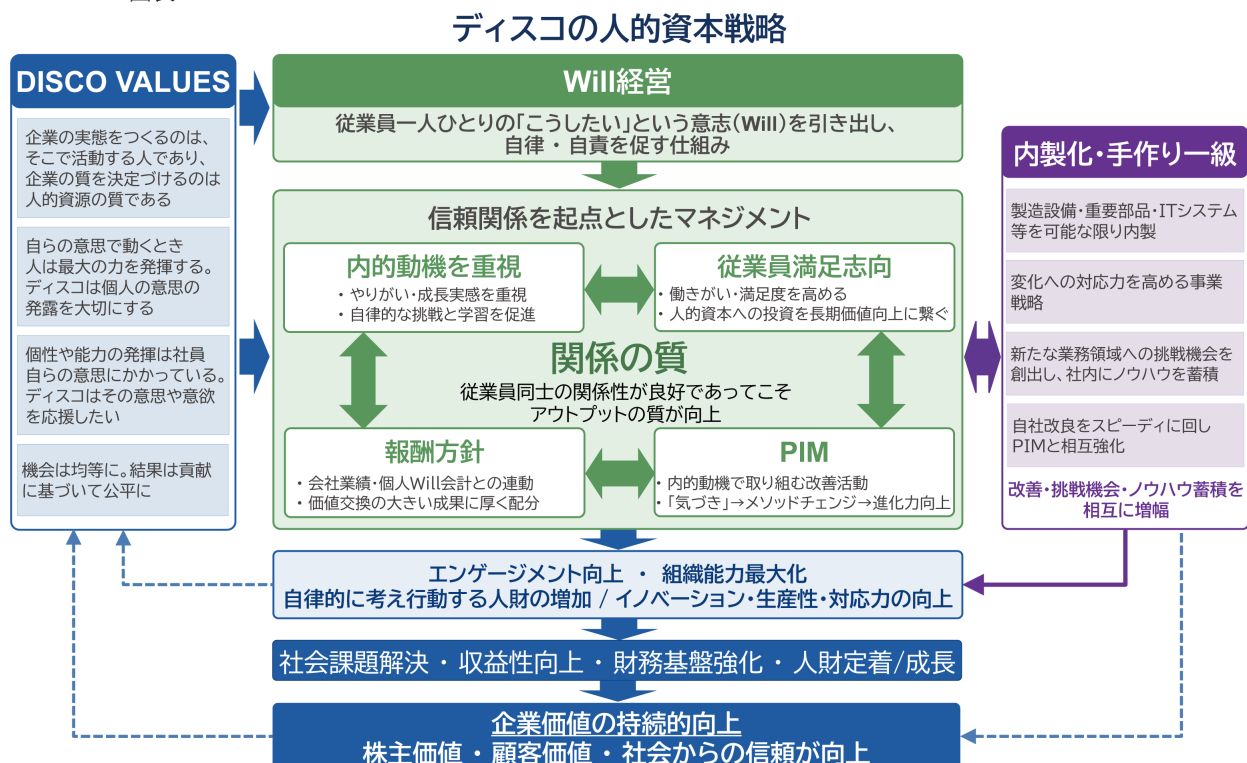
ディスコの人的資本戦略

DISCO VALUES

企業の実態をつくるのは、そこで活動する人であり、企業の質を決定づけるのは人的資源の質である

自らの意思で動くとき人は最大の力を発揮する。ディスコは個人の意思の発露を大切にする

個性や能力の発揮は社員自らの意思にかかっている。ディスコはその意思や意欲を応援したい

機会は均等に。結果は貢献に基づいて公平に

Will経営

従業員一人ひとりの「こうしたい」という意志(Will)を引き出し、自律・自責を促す仕組み

信頼関係を起点としたマネジメント

内的動機を重視
・やりがい・成長実感を重視
・自律的な挑戦と学習を促進

従業員満足志向
・働きがい・満足度を高める
・人的資本への投資を長期価値向上に繋ぐ

関係の質
従業員同士の関係性が良好であってこそアウトプットの質が向上

報酬方針
・会社業績・個人Will会計との連動
・価値交換の大きい成果に厚く配分

PIM
・内的動機で取り組む改善活動
・「気づき」→メソッドチェンジ→進化力向上

内製化・手作り一級

製造設備・重要部品・ITシステム等を可能な限り内製

変化への対応力を高める事業戦略

新たな業務領域への挑戦機会を創出し、社内にノウハウを蓄積

自社改良をスピーディに回しPIMと相互強化

改善・挑戦機会・ノウハウ蓄積を相互に増幅

エンゲージメント向上 ・ 組織能力最大化
自律的に考え行動する人財の増加 / イノベーション・生産性・対応力の向上

社会課題解決 ・ 収益性向上 ・ 財務基盤強化 ・ 人財定着/成長

企業価値の持続的向上
株主価値 ・ 顧客価値 ・ 社会からの信頼が向上